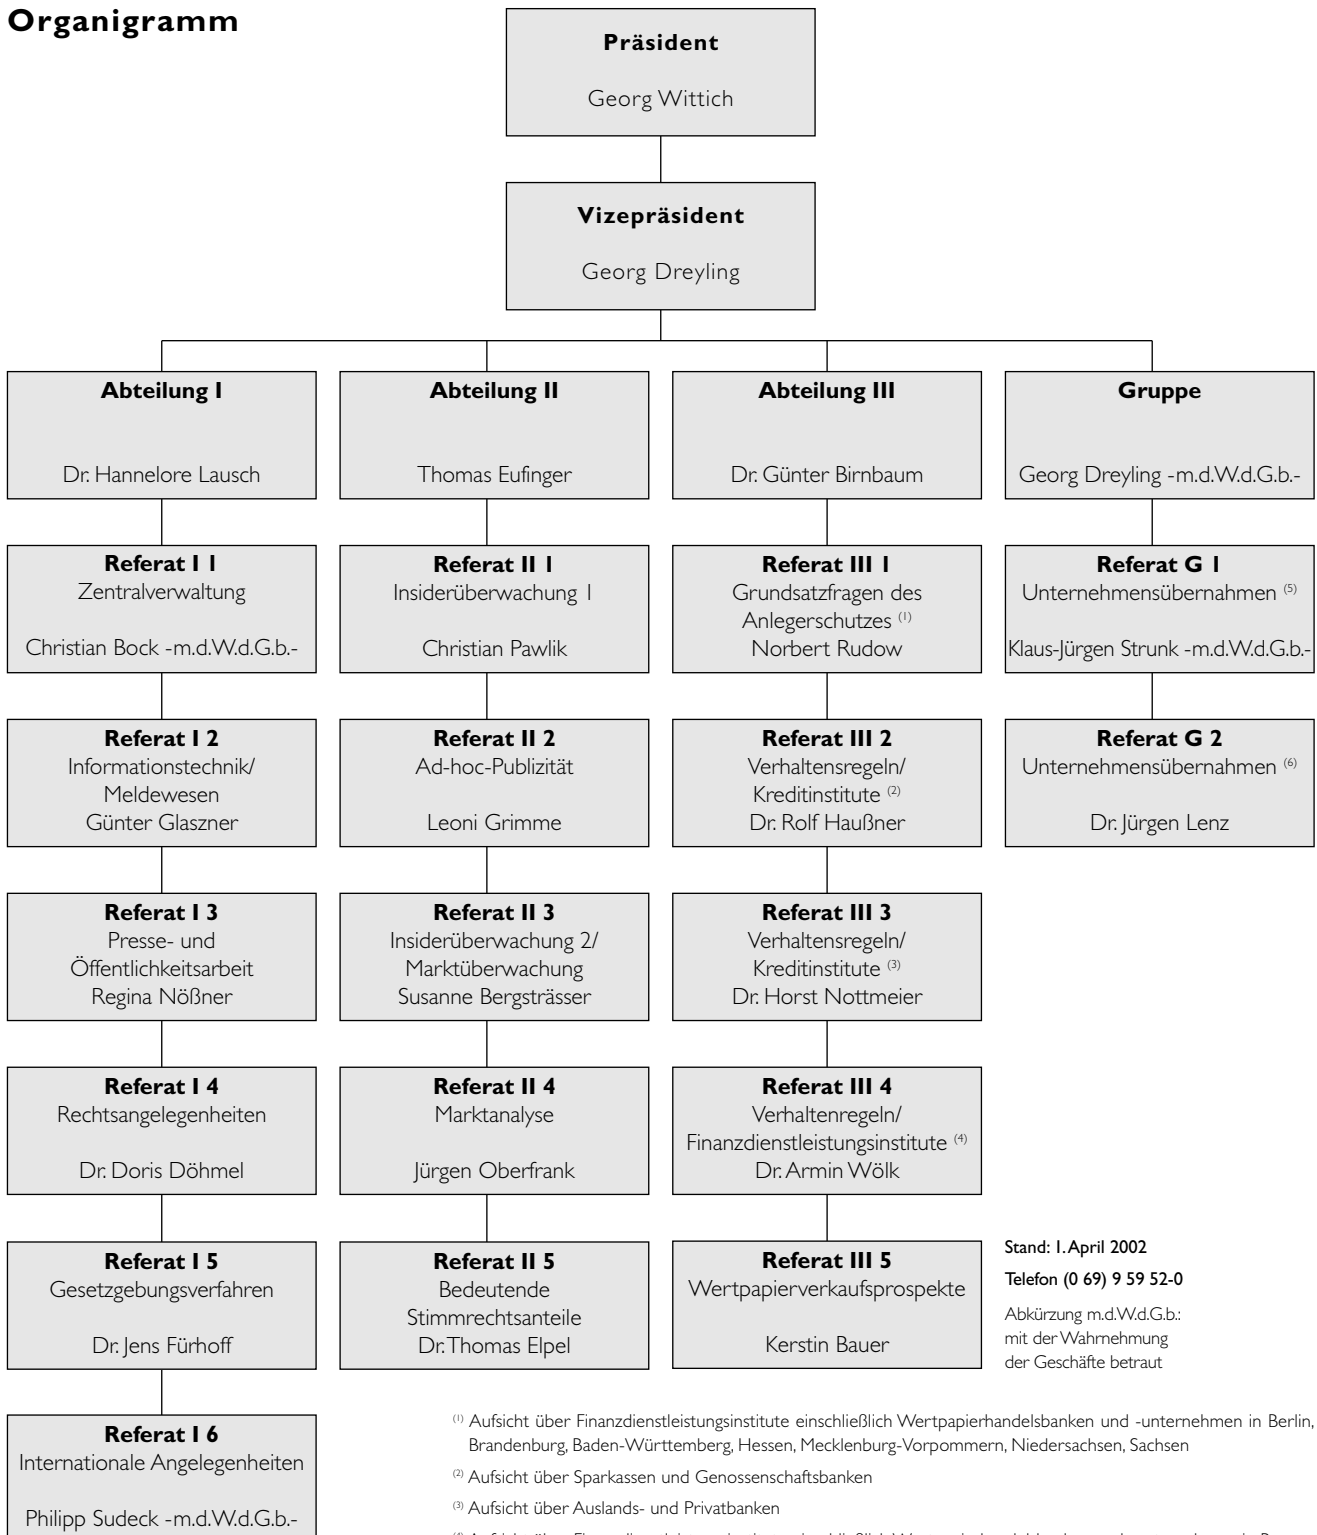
**Organigramm**

**Präsident**
Georg Wittich

**Vizepräsident**
Georg Dreyling

**Abteilung I**
Dr. Hannelore Lausch

**Referat I 1**
Zentralverwaltung
Christian Bock -m.d.W.d.G.b.-

**Referat I 2**
Informationstechnik/ Meldewesen
Günter Glaszner

**Referat I 3**
Presse- und Öffentlichkeitsarbeit
Regina Nößner

**Referat I 4**
Rechtsangelegenheiten
Dr. Doris Döhmel

**Referat I 5**
Gesetzgebungsverfahren
Dr. Jens Fürhoff

**Referat I 6**
Internationale Angelegenheiten
Philipp Sudeck -m.d.W.d.G.b.-

**Abteilung II**
Thomas Eufinger

**Referat II 1**
Insiderüberwachung 1
Christian Pawlik

**Referat II 2**
Ad-hoc-Publizität
Leoni Grimme

**Referat II 3**
Insiderüberwachung 2/ Marktüberwachung
Susanne Bergsträsser

**Referat II 4**
Marktanalyse
Jürgen Oberfrank

**Referat II 5**
Bedeutende Stimmrechtsanteile
Dr. Thomas Elpel

**Abteilung III**
Dr. Günter Birnbaum

**Referat III 1**
Grundsatzfragen des Anlegerschutzes $^{(1)}$
Norbert Rudow

**Referat III 2**
Verhaltensregeln/ Kreditinstitute $^{(2)}$
Dr. Rolf Haußner

**Referat III 3**
Verhaltensregeln/ Kreditinstitute $^{(3)}$
Dr. Horst Nottmeier

**Referat III 4**
Verhaltenregeln/ Finanzdienstleistungsinstitute $^{(4)}$
Dr. Armin Wölk

**Referat III 5**
Wertpapierverkaufsprospekte
Kerstin Bauer

**Gruppe**
Georg Dreyling -m.d.W.d.G.b.-

**Referat G 1**
Unternehmensübernahmen $^{(5)}$
Klaus-Jürgen Strunk -m.d.W.d.G.b.-

**Referat G 2**
Unternehmensübernahmen $^{(6)}$
Dr. Jürgen Lenz

Stand: 1. April 2002
Telefon (0 69) 9 59 52-0

Abkürzung m.d.W.d.G.b.: mit der Wahrnehmung der Geschäfte betraut

$^{(1)}$ Aufsicht über Finanzdienstleistungsinstitute einschließlich Wertpapierhandelsbanken und -unternehmen in Berlin, Brandenburg, Baden-Württemberg, Hessen, Mecklenburg-Vorpommern, Niedersachsen, Sachsen

$^{(2)}$ Aufsicht über Sparkassen und Genossenschaftsbanken

$^{(3)}$ Aufsicht über Auslands- und Privatbanken

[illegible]